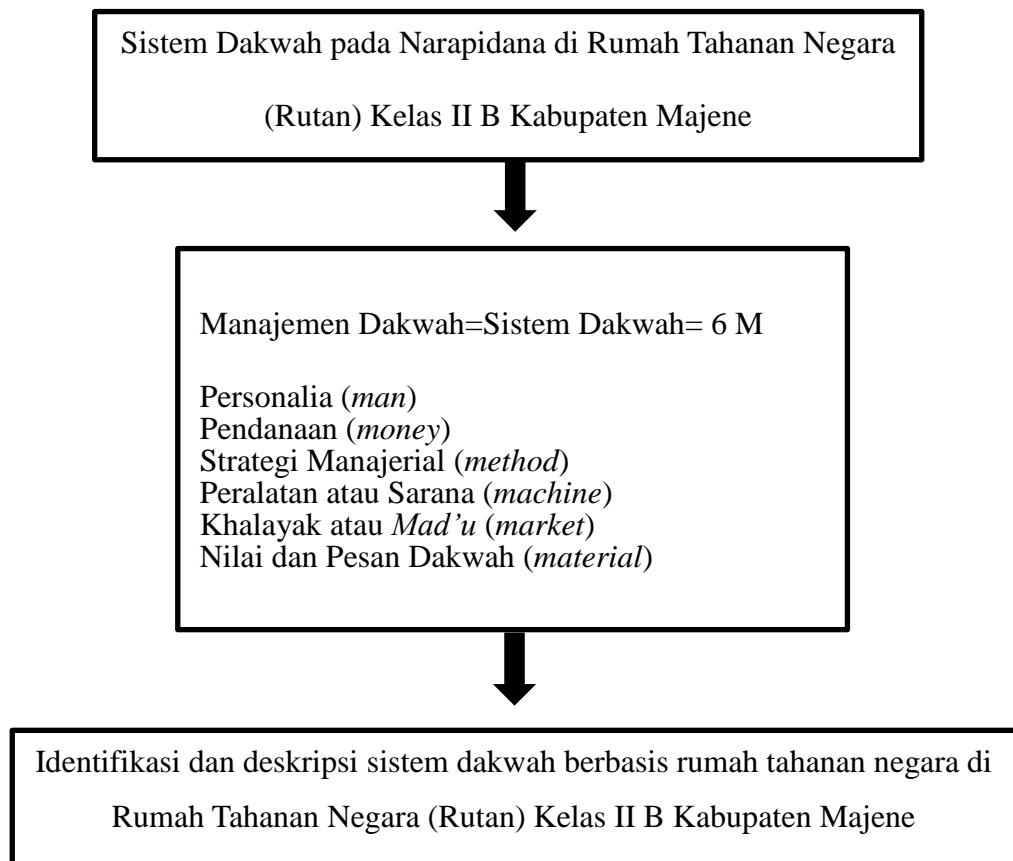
Sistem Dakwah pada Narapidana di Rumah Tahanan Negara (Rutan) Kelas II B Kabupaten Majene

Manajemen Dakwah=Sistem Dakwah= 6 M

Personalia (*man*)
Pendanaan (*money*)
Strategi Manajerial (*method*)
Peralatan atau Sarana (*machine*)
Khalayak atau *Mad'u* (*market*)
Nilai dan Pesan Dakwah (*material*)

Identifikasi dan deskripsi sistem dakwah berbasis rumah tahanan negara di Rumah Tahanan Negara (Rutan) Kelas II B Kabupaten Majene